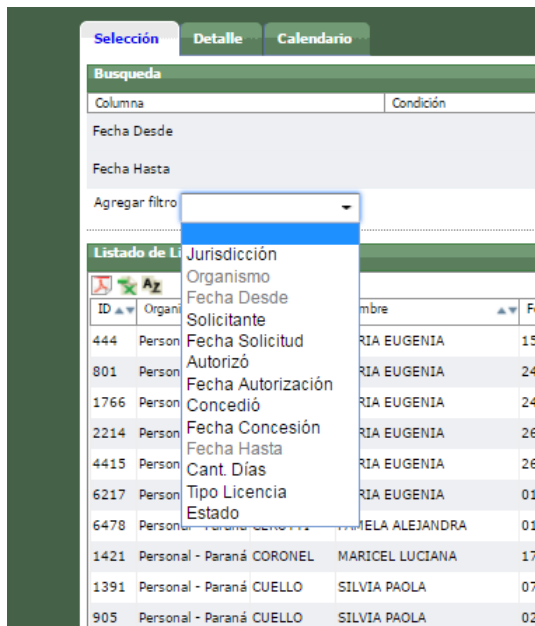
Selección | Detalle | Calendario

Busqueda

| Columna | Condición |
|---|---|
| Fecha Desde | |
| Fecha Hasta | |

Agregar filtro

Jurisdicción
Organismo
Fecha Desde
Solicitante
Fecha Solicitud
Autorizó
Fecha Autorización
Concedió
Fecha Concesión
Fecha Hasta
Cant. Días
Tipo Licencia
Estado

Listado de Li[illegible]

| ID | Organi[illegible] | | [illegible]mbre | F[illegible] |
|---|---|---|---|---|
| 444 | Person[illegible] | | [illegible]RIA EUGENIA | 15 |
| 801 | Person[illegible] | | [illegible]RIA EUGENIA | 24 |
| 1766 | Person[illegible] | | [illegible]RIA EUGENIA | 24 |
| 2214 | Person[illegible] | | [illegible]RIA EUGENIA | 26 |
| 4415 | Person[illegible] | | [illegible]RIA EUGENIA | 26 |
| 6217 | Person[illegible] | | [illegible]RIA EUGENIA | 01 |
| 6478 | Personal - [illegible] | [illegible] | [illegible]AMELA ALEJANDRA | 01 |
| 1421 | Personal - Paraná | CORONEL | MARICEL LUCIANA | 17 |
| 1391 | Personal - Paraná | CUELLO | SILVIA PAOLA | 07 |
| 905 | Personal - Paraná | CUELLO | SILVIA PAOLA | 02 |